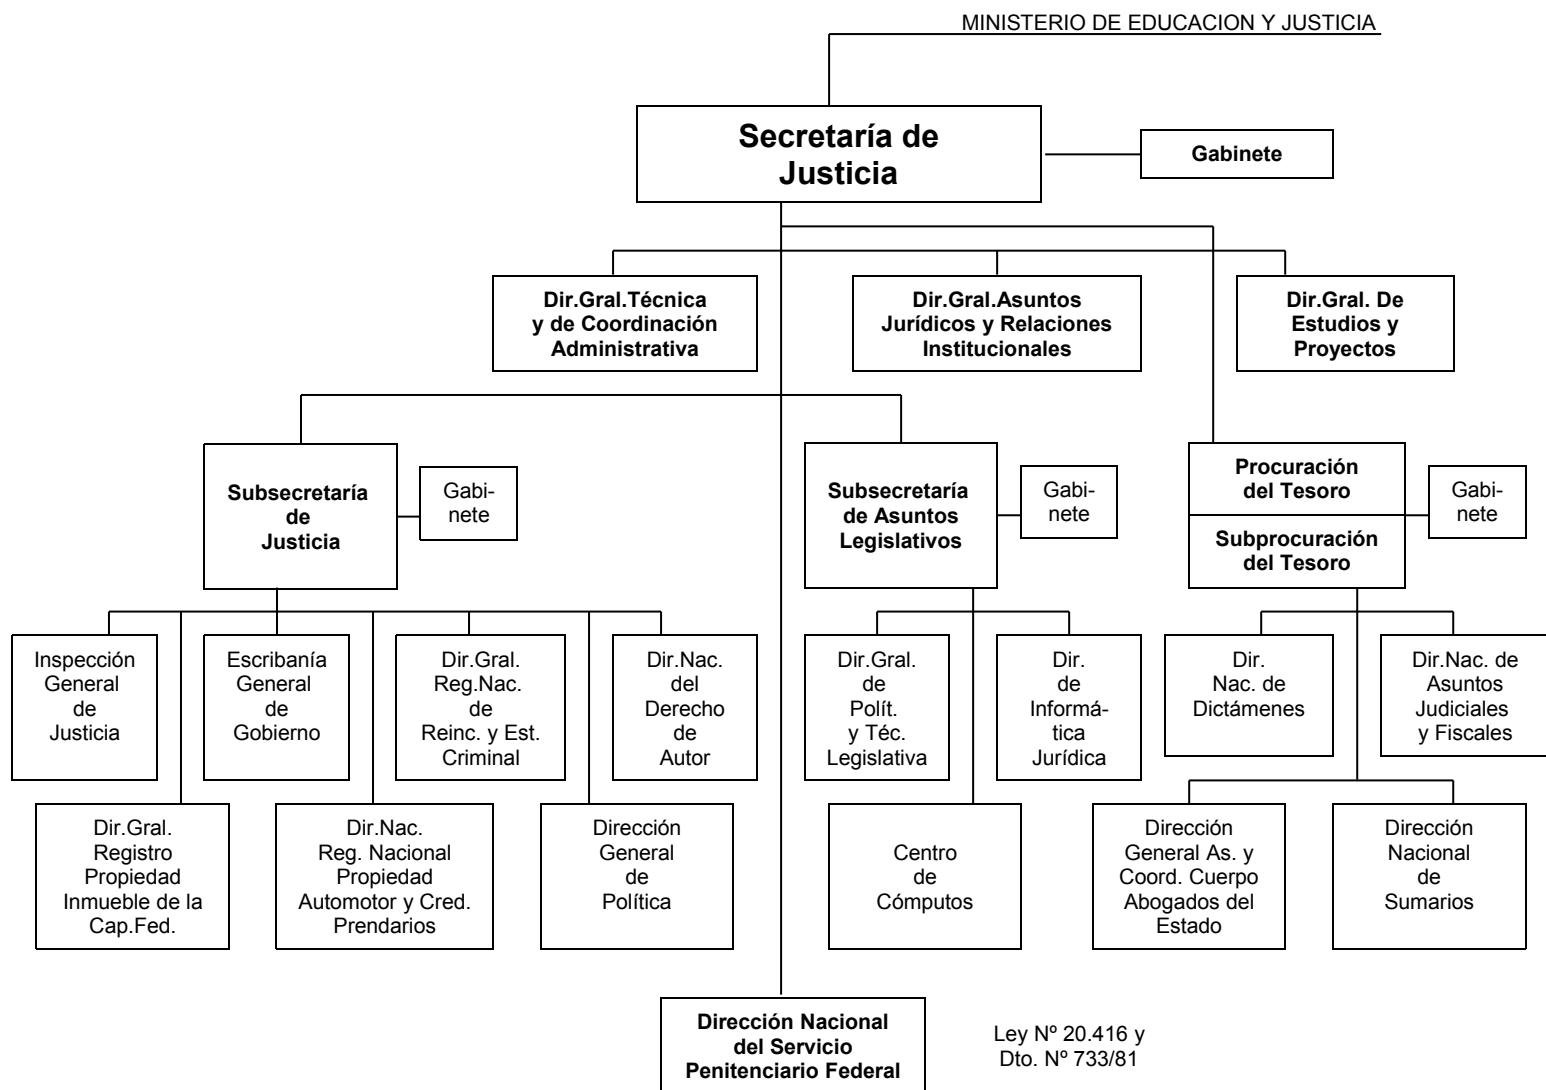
MINISTERIO DE EDUCACION Y JUSTICIA

Secretaría de Justicia

Gabinete

Dir.Gral.Técnica y de Coordinación Administrativa

Dir.Gral.Asuntos Jurídicos y Relaciones Institucionales

Dir.Gral. De Estudios y Proyectos

Subsecretaría de Justicia

Gabinete

Subsecretaría de Asuntos Legislativos

Gabinete

Procuración del Tesoro

Subprocuración del Tesoro

Gabinete

Inspección General de Justicia

Escribanía General de Gobierno

Dir.Gral. Reg.Nac. de Reinc. y Est. Criminal

Dir.Nac. del Derecho de Autor

Dir.Gral. de Polít. y Téc. Legislativa

Dir. de Informática Jurídica

Dir. Nac. de Dictámenes

Dir.Nac. de Asuntos Judiciales y Fiscales

Dir.Gral. Registro Propiedad Inmueble de la Cap.Fed.

Dir.Nac. Reg. Nacional Propiedad Automotor y Cred. Prendarios

Dirección General de Política

Centro de Cómputos

Dirección General As. y Coord. Cuerpo Abogados del Estado

Dirección Nacional de Sumarios

Dirección Nacional del Servicio Penitenciario Federal

Ley Nº 20.416 y Dto. Nº 733/81